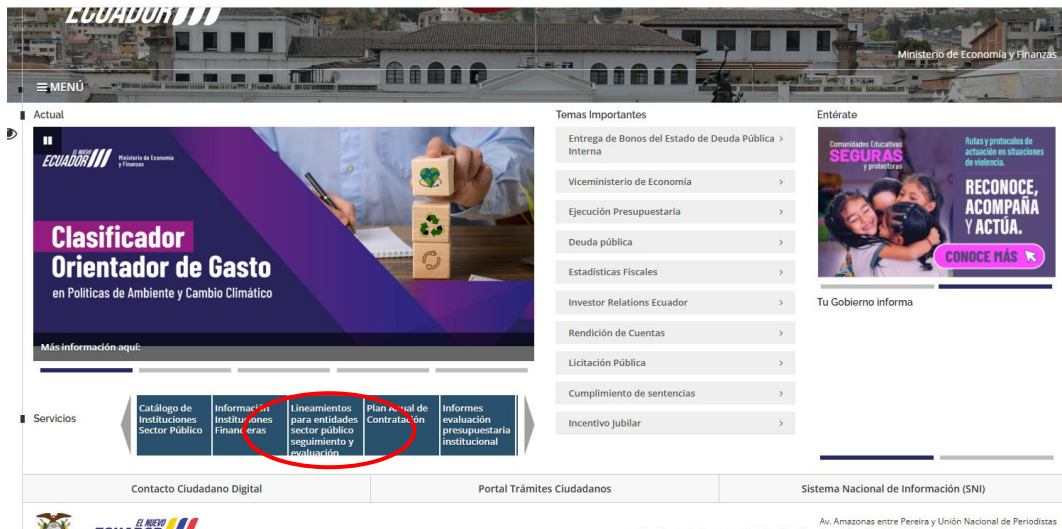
ECUADOR

Ministerio de Economía y Finanzas

≡ MENÚ

Actual

EL NUEVO ECUADOR Ministerio de Economía y Finanzas

Clasificador Orientador de Gasto en Políticas de Ambiente y Cambio Climático

Más información aquí:

Temas Importantes

Entrega de Bonos del Estado de Deuda Pública Interna ›

Viceministerio de Economía ›

Ejecución Presupuestaria ›

Deuda pública ›

Estadísticas Fiscales ›

Investor Relations Ecuador ›

Rendición de Cuentas ›

Licitación Pública ›

Cumplimiento de sentencias ›

Incentivo Jubilar ›

Entérate

Comunidades Educativas SEGURAS y protectoras

Rutas y protocolos de actuación en situaciones de violencia.

RECONOCE, ACOMPAÑA Y ACTÚA.

CONOCE MÁS

Tu Gobierno informa

Servicios

Catálogo de Instituciones Sector Público

Información Instituciones Financieras

Lineamientos para entidades sector público seguimiento y evaluación

Plan Anual de Contratación

Informes evaluación presupuestaria institucional

Contacto Ciudadano Digital

Portal Trámites Ciudadanos

Sistema Nacional de Información (SNI)

EL NUEVO

Av. Amazonas entre Pereira y Unión Nacional de Periodistas